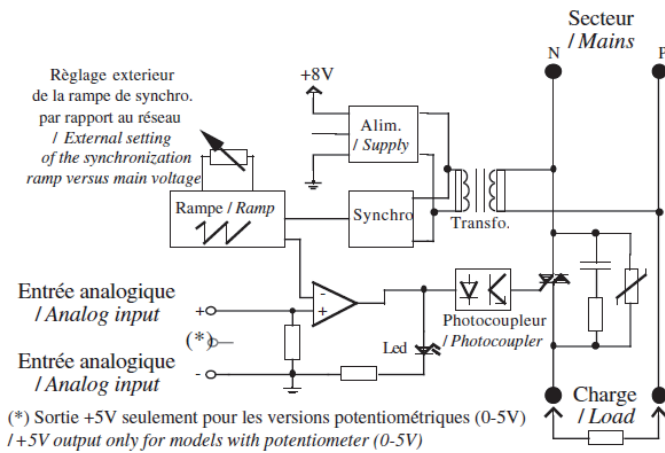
Secteur
/ Mains

N

P

Règlage exterieur de la rampe de synchro. par rapport au réseau / External setting of the synchronization ramp versus main voltage

+8V

Alim.
/ Supply

Rampe / Ramp

Synchro

Transfo.

Entrée analogique
/ Analog input

+

-

+

(*)

Entrée analogique
/ Analog input

-

Led

Photocoupleur
/ Photocoupler

Charge
/ Load

(*) Sortie +5V seulement pour les versions potentiométriques (0-5V)
/ +5V output only for models with potentiometer (0-5V)